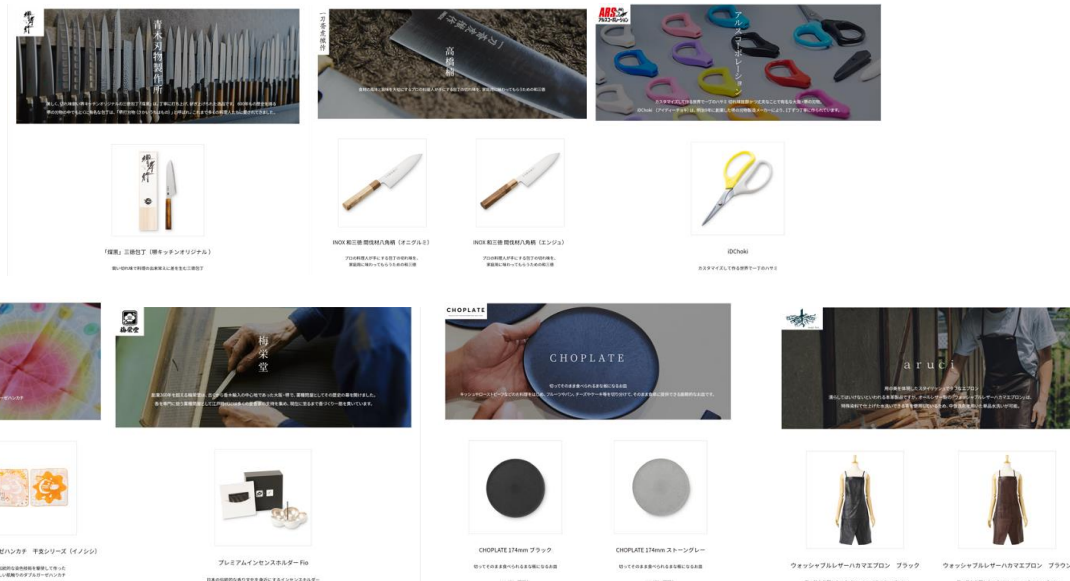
青木刃物製作所

「輝晃」三徳包丁（暁キッチンオリジナル）

一刀多煮焼付

高橋楠

INOX 和三徳 間伐材八角柄（オニグルミ）

INOX 和三徳 間伐材八角柄（エンジュ）

ARS アルスコーポレーション

アルスコーポレーション

iDChoki

カスタマイズして作る世界で一つのハサミ

梅栄堂

梅栄堂

プレミアムインセンスホルダー Fio

干支シリーズ（イノシシ）

CHOPLATE

CHOPLATE

CHOPLATE 174mm ブラック

CHOPLATE 174mm ストーングレー

aruci

ウォッシャブルレザーハカマエプロン ブラック

ウォッシャブルレザーハカマエプロン ブラウン